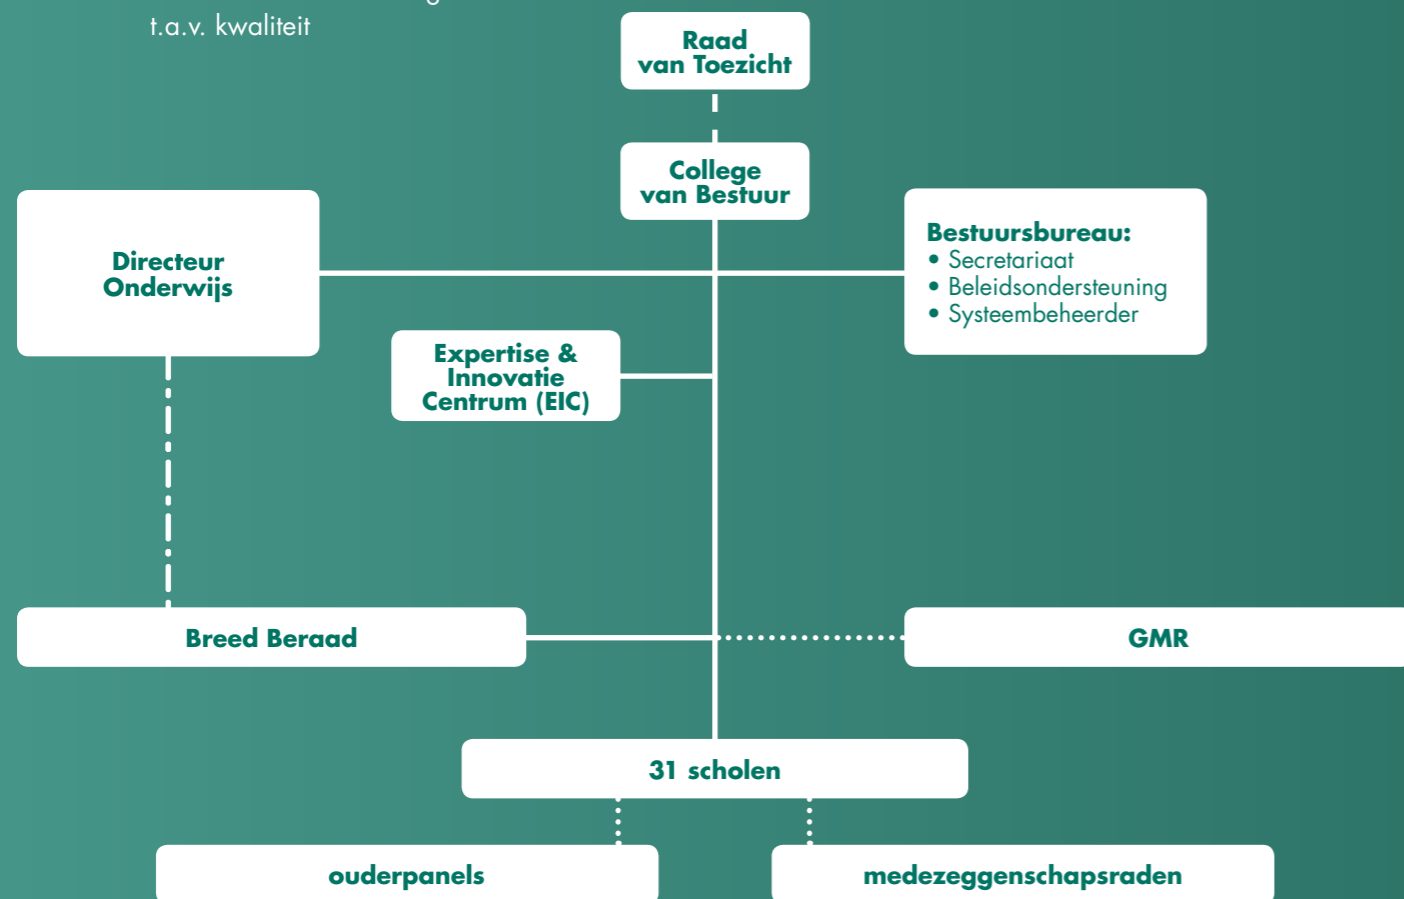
t.a.v. kwaliteit

Raad van Toezicht

College van Bestuur

Directeur Onderwijs

Bestuursbureau:
• Secretariaat
• Beleidsondersteuning
• Systeembeheerder

Expertise & Innovatie Centrum (EIC)

Breed Beraad

GMR

31 scholen

ouderpanels

medezeggenschapsraden